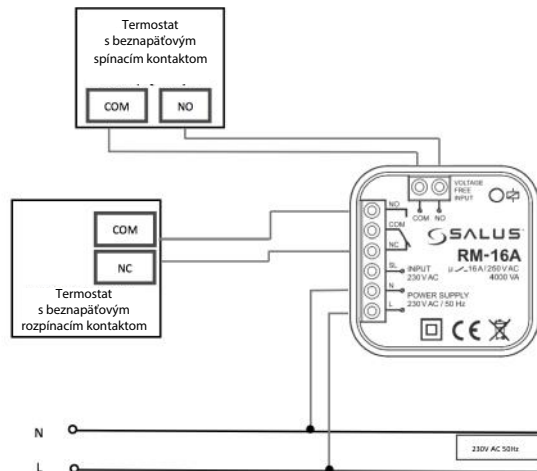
Termostat
s beznapäťovým
spínacím kontaktom

COM
NO

VOLTAGE
FREE
INPUT
COM NO

NO
COM
NC
SL
N
L

COM
NC

Termostat
s beznapäťovým
rozpínacím kontaktom

SALUS
RM-16A
16A / 250 V AC
4000 VA
INPUT
230 V AC
POWER SUPPLY
230 V AC / 50 Hz

CE

N
L

230V AC 50Hz